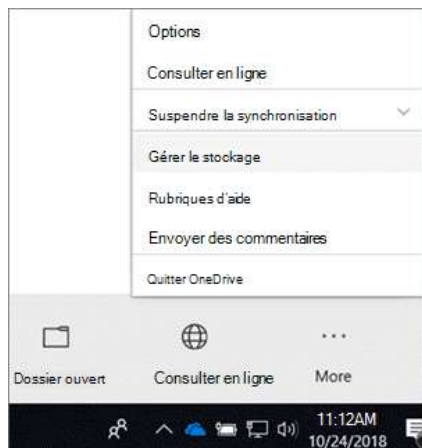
Options

Consulter en ligne

Suspendre la synchronisation

Gérer le stockage

Rubriques d'aide

Envoyer des commentaires

Quitter OneDrive

Dossier ouvert

Consulter en ligne

More

11:12AM
10/24/2018